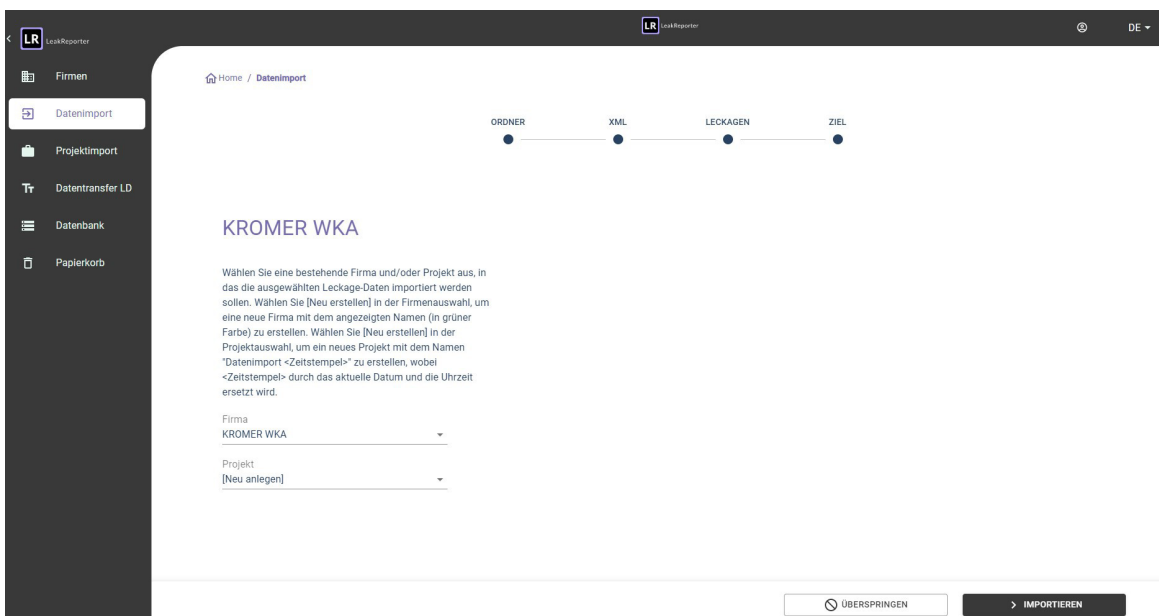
LR LeakReporter

LR LeakReporter

DE

Firmen
Datenimport
Projektimport
Datentransfer LD
Datenbank
Papierkorb

Home / Datenimport

ORDNER
XML
LECKAGEN
ZIEL

KROMER WKA

Wählen Sie eine bestehende Firma und/oder Projekt aus, in das die ausgewählten Leckage-Daten importiert werden sollen. Wählen Sie [Neu erstellen] in der Firmenauswahl, um eine neue Firma mit dem angezeigten Namen (in grüner Farbe) zu erstellen. Wählen Sie [Neu erstellen] in der Projektauswahl, um ein neues Projekt mit dem Namen "Datenimport <Zeitstempel>" zu erstellen, wobei <Zeitstempel> durch das aktuelle Datum und die Uhrzeit ersetzt wird.

Firma
KROMER WKA

Projekt
[Neu anlegen]

ÜBERSPRINGEN
> IMPORTIEREN